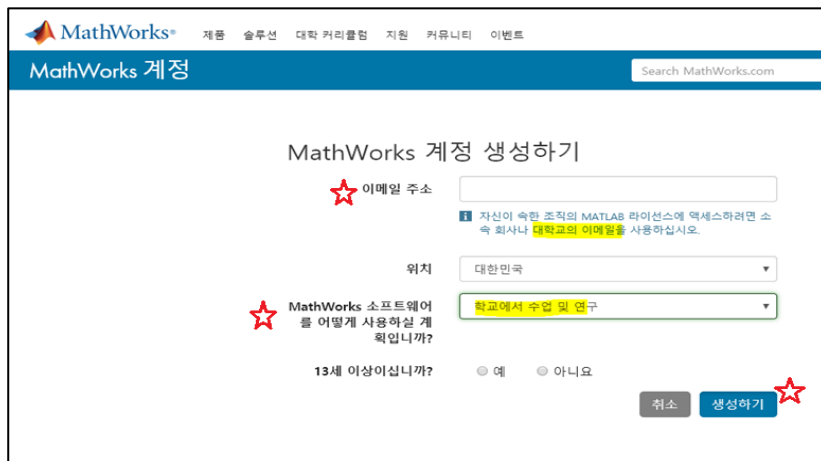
MathWorks® 제품 솔루션 대학 커리큘럼 지원 커뮤니티 이벤트

MathWorks 계정

Search MathWorks.com

MathWorks 계정 생성하기

이메일 주소

자신이 속한 조직의 MATLAB 라이선스에 액세스하려면 소속 회사나 대학교의 이메일을 사용하십시오.

위치

대한민국

MathWorks 소프트웨어를 어떻게 사용하실 계획입니까?

학교에서 수업 및 연구

13세 이상이십니까?

예

아니요

취소

생성하기